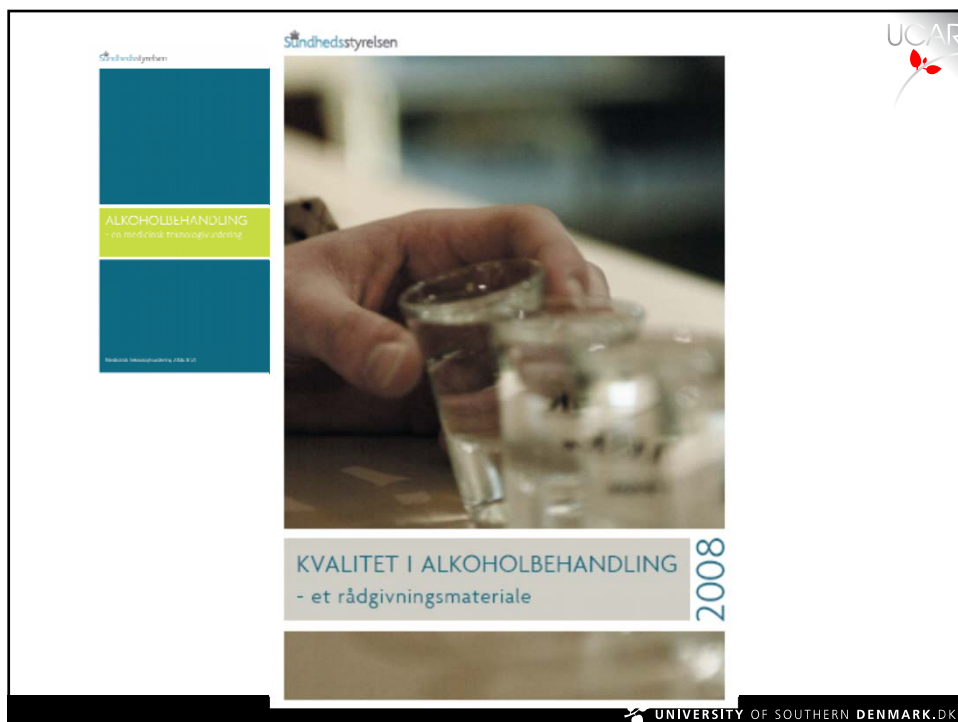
Sundhedsstyrelsen

ALKOHOLBEHANDLING
- en medicinsk teknologivurdering

Medicinsk teknologivurdering 2006; 8 (2)

Sundhedsstyrelsen

KVALITET I ALKOHOLBEHANDLING
- et rådgivningsmateriale

2008

UCAR

UNIVERSITY OF SOUTHERN DENMARK.DK